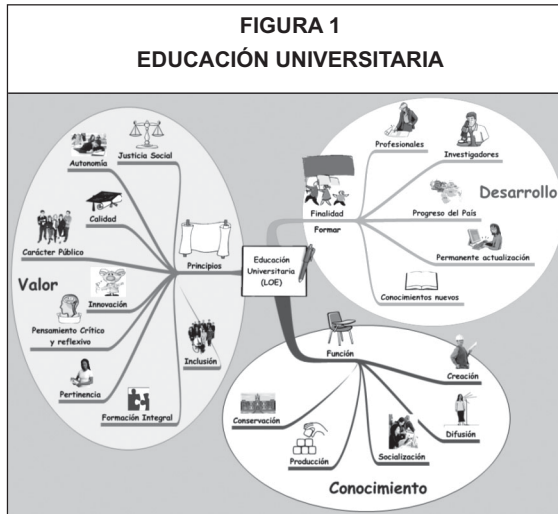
FIGURA 1
EDUCACIÓN UNIVERSITARIA

Autonomía
Justicia Social
Calidad
Carácter Público
Valor
Innovación
Pensamiento Crítico y reflexivo
Pertinencia
Formación Integral
Inclusión
Principios
Educación Universitaria (LOE)
Finalidad
Formar
Profesionales
Investigadores
Desarrollo
Progreso del País
Permanente actualización
Conocimientos nuevos
Función
Creación
Conservación
Producción
Socialización
Difusión
Conocimiento